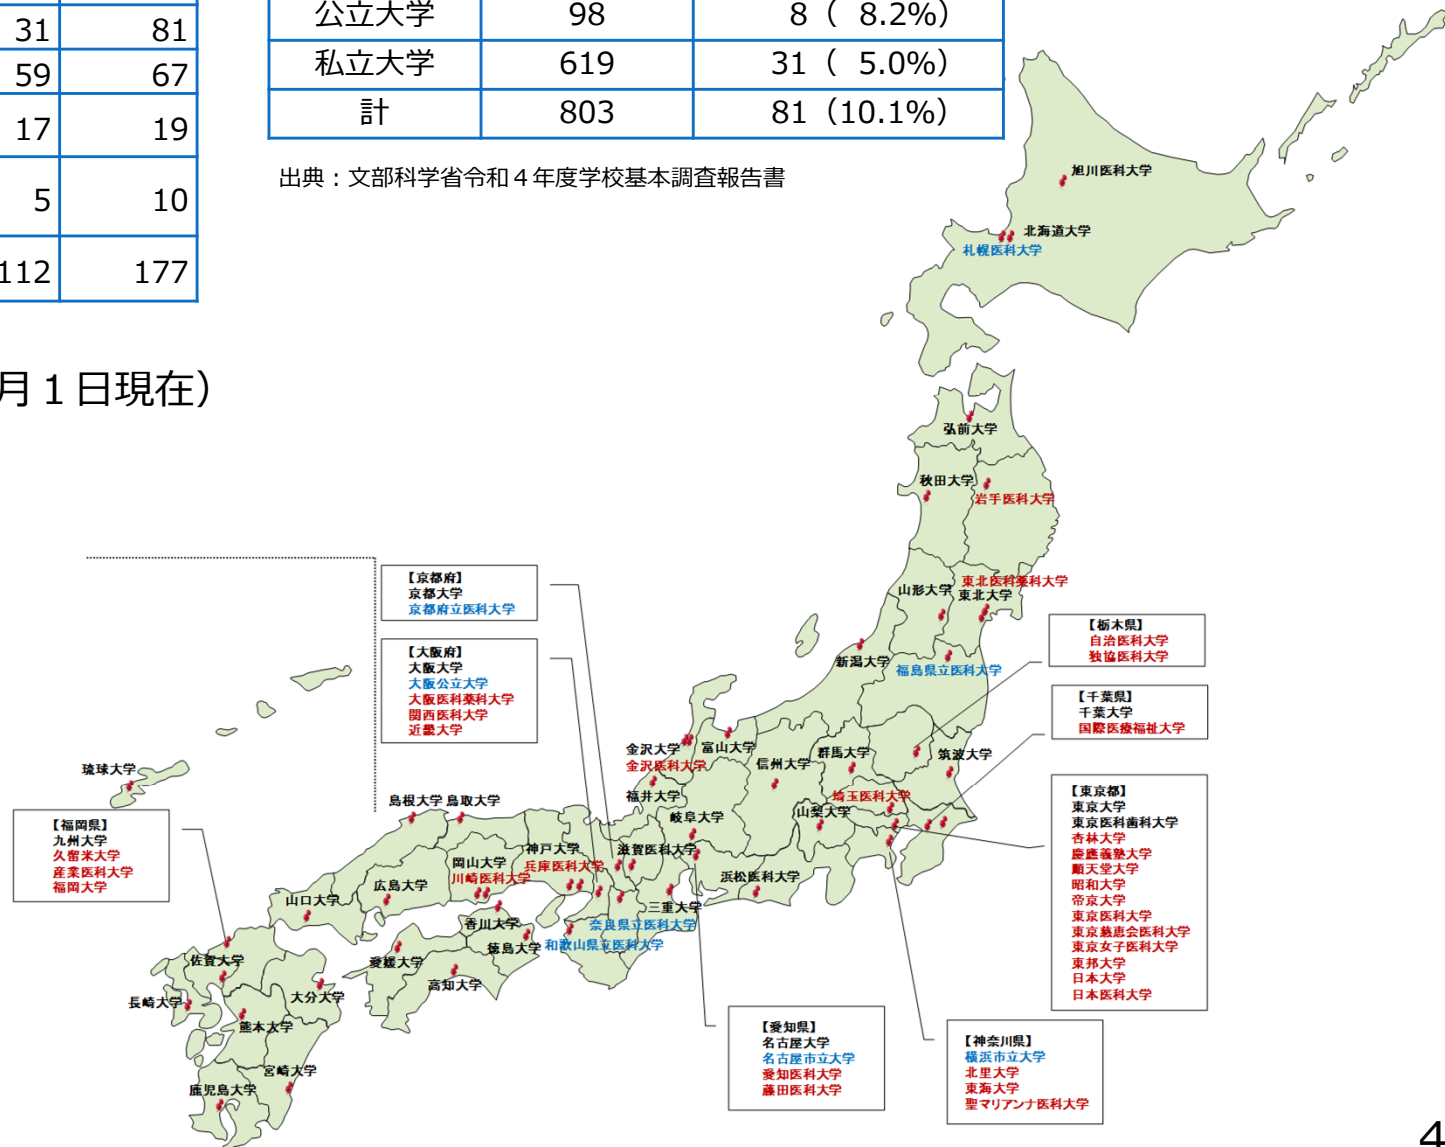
| 31 | 81 |
|---|---|
| 59 | 67 |
| 17 | 19 |
| 5 | 10 |
| 112 | 177 |

| 公立大学 | 98 | 8（ 8.2%） |
|---|---|---|
| 私立大学 | 619 | 31（ 5.0%） |
| 計 | 803 | 81（10.1%） |

出典：文部科学省令和４年度学校基本調査報告書

月１日現在）

旭川医科大学
北海道大学
札幌医科大学
弘前大学
秋田大学
岩手医科大学
山形大学
東北医科薬科大学
東北大学
新潟大学
福島県立医科大学
【栃木県】
自治医科大学
獨協医科大学
【千葉県】
千葉大学
国際医療福祉大学
【京都府】
京都大学
京都府立医科大学
【大阪府】
大阪大学
大阪公立大学
大阪医科薬科大学
関西医科大学
近畿大学
金沢大学
金沢医科大学
富山大学
信州大学
群馬大学
筑波大学
福井大学
埼玉医科大学
岐阜大学
山梨大学
【東京都】
東京大学
東京医科歯科大学
杏林大学
慶應義塾大学
順天堂大学
昭和大学
帝京大学
東京医科大学
東京慈恵会医科大学
東京女子医科大学
東邦大学
日本大学
日本医科大学
琉球大学
島根大学
鳥取大学
【福岡県】
九州大学
久留米大学
産業医科大学
福岡大学
岡山大学
川崎医科大学
神戸大学
兵庫医科大学
滋賀医科大学
浜松医科大学
山口大学
広島大学
三重大学
香川大学
奈良県立医科大学
徳島大学
和歌山県立医科大学
佐賀大学
愛媛大学
高知大学
長崎大学
大分大学
熊本大学
宮崎大学
鹿児島大学
【愛知県】
名古屋大学
名古屋市立大学
愛知医科大学
藤田医科大学
【神奈川県】
横浜市立大学
北里大学
東海大学
聖マリアンナ医科大学
4